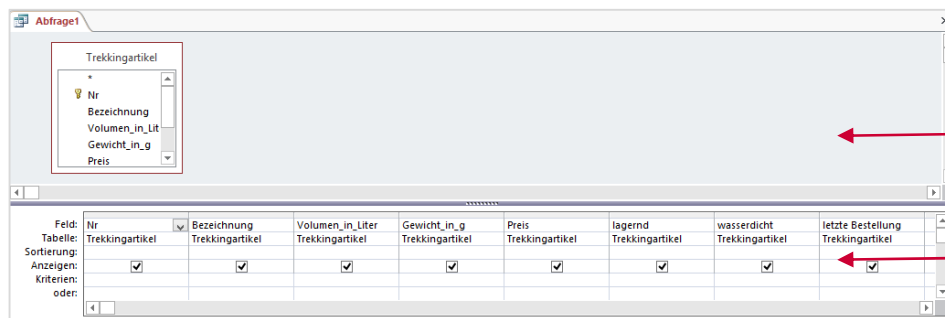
Abfrage1

Trekkingartikel
*
Nr
Bezeichnung
Volumen_in_Lit
Gewicht_in_g
Preis

| Feld: | Nr | Bezeichnung | Volumen_in_Liter | Gewicht_in_g | Preis | lagernd | wasserdicht | letzte Bestellung |
|---|---|---|---|---|---|---|---|---|
| Tabelle: | Trekkingartikel | Trekkingartikel | Trekkingartikel | Trekkingartikel | Trekkingartikel | Trekkingartikel | Trekkingartikel | Trekkingartikel |
| Sortierung: | | | | | | | | |
| Anzeigen: | ✓ | ✓ | ✓ | ✓ | ✓ | ✓ | ✓ | ✓ |
| Kriterien: | | | | | | | | |
| oder: | | | | | | | | |